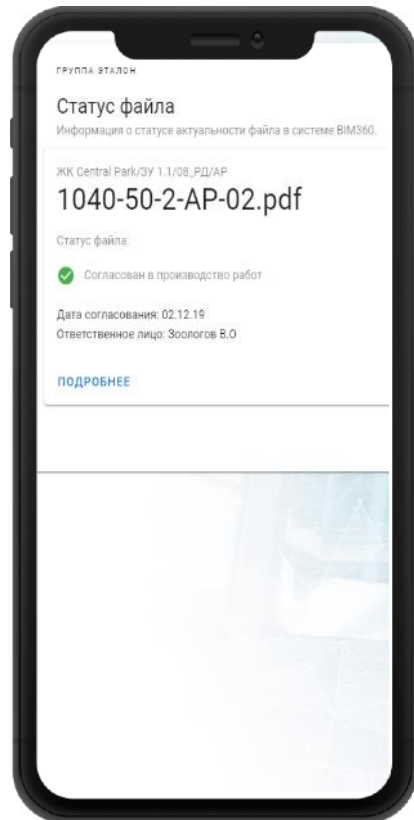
ГРУППА ЭТАЛОН

Статус файла

Информация о статусе актуальности файла в системе BIM360.

ЖК Central Park/ЗУ 1.1/08_РД/АР

1040-50-2-AP-02.pdf

Статус файла:

Согласован в производство работ

Дата согласования: 02.12.19

Ответственное лицо: Зоологов В.О

ПОДРОБНЕЕ